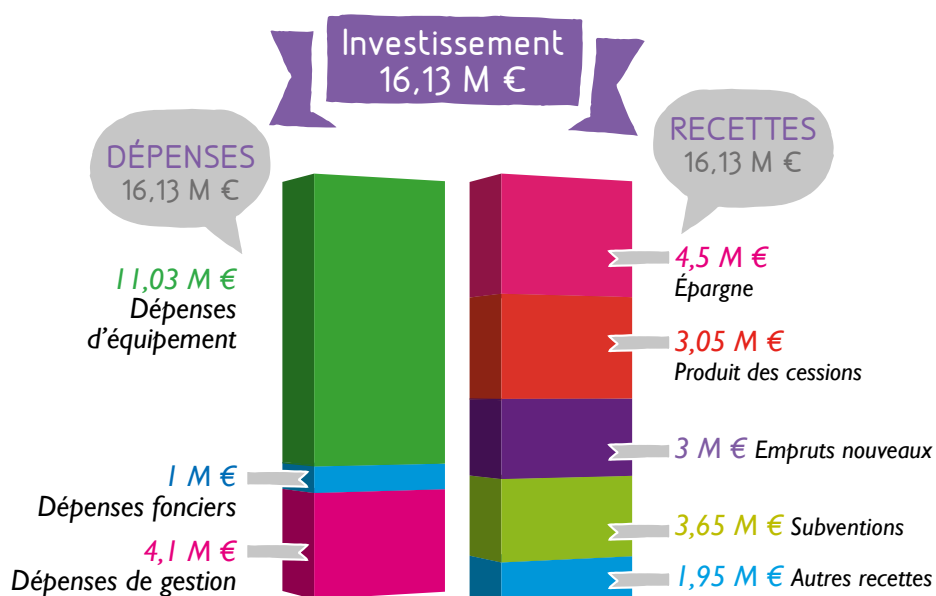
Investissement
16,13 M €

DÉPENSES
16,13 M €

11,03 M €
Dépenses d'équipement

1 M €
Dépenses fonciers

4,1 M €
Dépenses de gestion

RECETTES
16,13 M €

4,5 M €
Épargne

3,05 M €
Produit des cessions

3 M € Empruts nouveaux

3,65 M € Subventions

1,95 M € Autres recettes